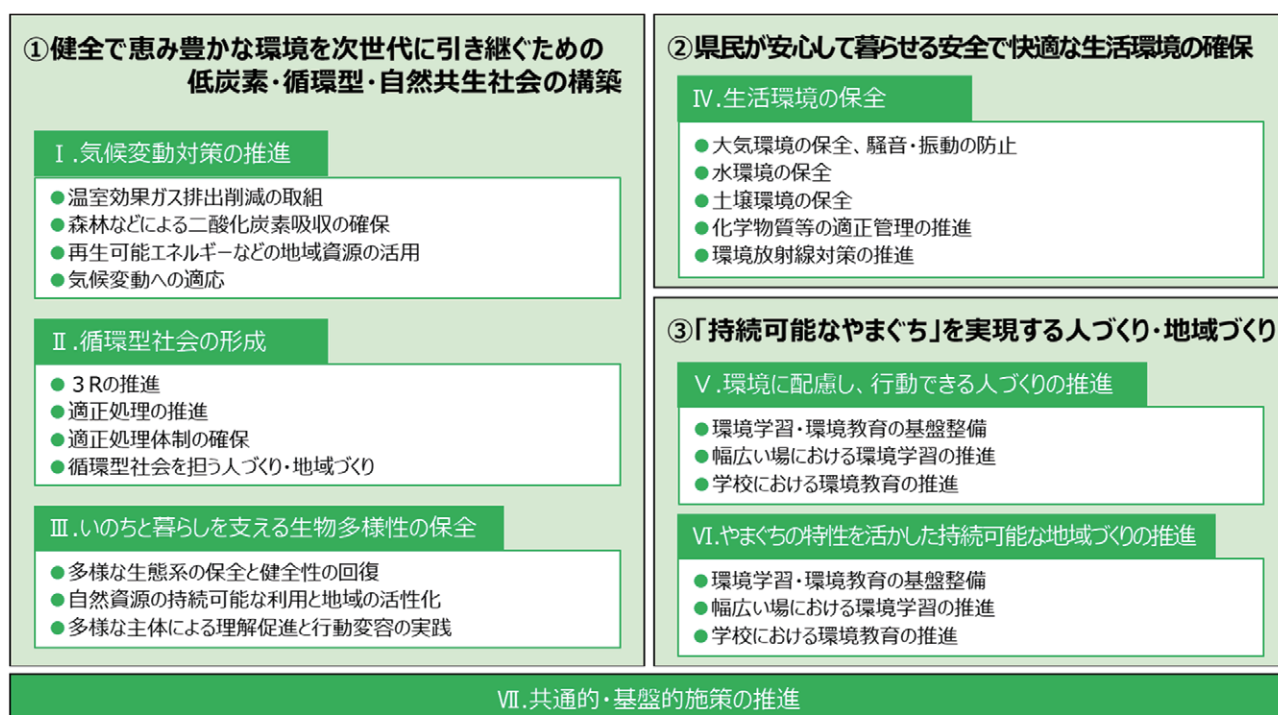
①健全で恵み豊かな環境を次世代に引き継ぐための低炭素・循環型・自然共生社会の構築

Ⅰ.気候変動対策の推進

● 温室効果ガス排出削減の取組
● 森林などによる二酸化炭素吸収の確保
● 再生可能エネルギーなどの地域資源の活用
● 気候変動への適応

Ⅱ.循環型社会の形成

● 3Rの推進
● 適正処理の推進
● 適正処理体制の確保
● 循環型社会を担う人づくり・地域づくり

Ⅲ.いのちと暮らしを支える生物多様性の保全

● 多様な生態系の保全と健全性の回復
● 自然資源の持続可能な利用と地域の活性化
● 多様な主体による理解促進と行動変容の実践

②県民が安心して暮らせる安全で快適な生活環境の確保

Ⅳ.生活環境の保全

● 大気環境の保全、騒音・振動の防止
● 水環境の保全
● 土壌環境の保全
● 化学物質等の適正管理の推進
● 環境放射線対策の推進

③「持続可能なやまぐち」を実現する人づくり・地域づくり

Ⅴ.環境に配慮し、行動できる人づくりの推進

● 環境学習・環境教育の基盤整備
● 幅広い場における環境学習の推進
● 学校における環境教育の推進

Ⅵ.やまぐちの特性を活かした持続可能な地域づくりの推進

● 環境学習・環境教育の基盤整備
● 幅広い場における環境学習の推進
● 学校における環境教育の推進

Ⅶ.共通的・基盤的施策の推進